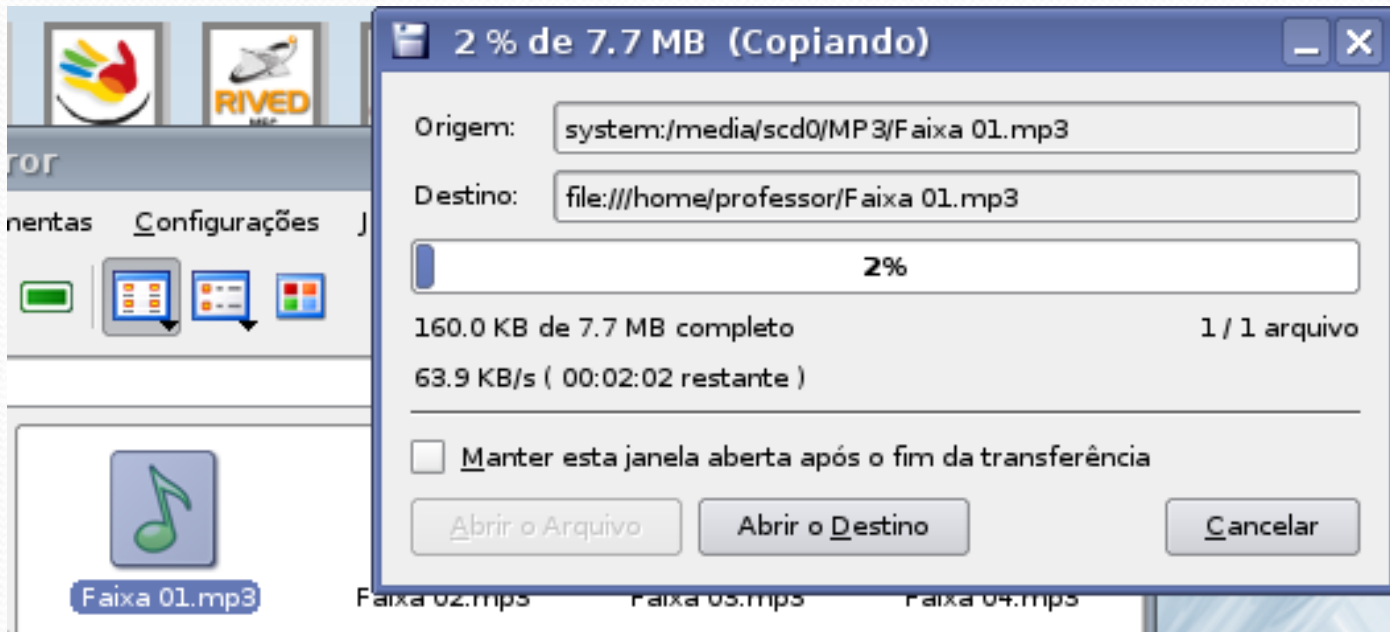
RIVED

ror

nentas Configurações J

2 % de 7.7 MB (Copiando)

Origem: system:/media/scd0/MP3/Faixa 01.mp3

Destino: file:///home/professor/Faixa 01.mp3

2%

160.0 KB de 7.7 MB completo

1 / 1 arquivo

63.9 KB/s ( 00:02:02 restante )

Manter esta janela aberta após o fim da transferência

Abrir o Arquivo

Abrir o Destino

Cancelar

Faixa 01.mp3

Faixa 02.mp3

Faixa 03.mp3

Faixa 04.mp3